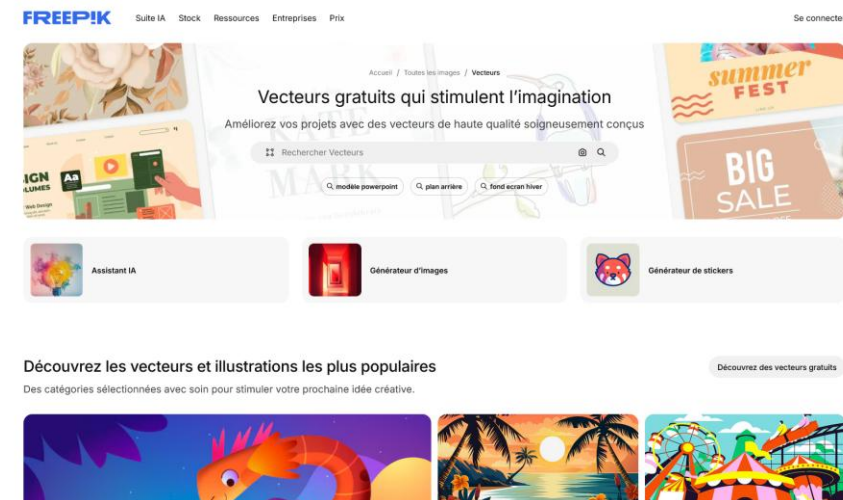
FREEP!K Suite IA Stock Ressources Entreprises Prix Se connecte

Accueil / Toutes les images / Vecteurs

Vecteurs gratuits qui stimulent l'imagination

Améliorez vos projets avec des vecteurs de haute qualité soigneusement conçus

Rechercher Vecteurs

modèle powerpoint plan arrière fond ecran hiver

summer FEST

BIG SALE

IGN LUMES

Aa

Web Design

Assistant IA

Générateur d'images

Générateur de stickers

Découvrez les vecteurs et illustrations les plus populaires

Découvrez des vecteurs gratuits

Des catégories sélectionnées avec soin pour stimuler votre prochaine idée créative.